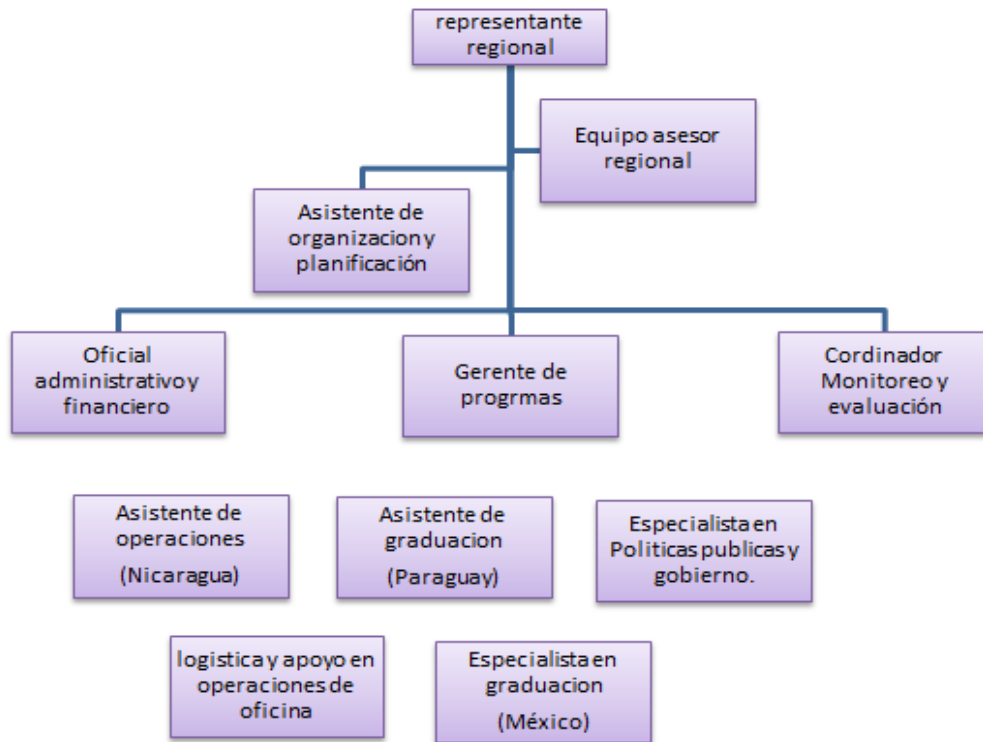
representante regional

Equipo asesor regional

Asistente de organizacion y planificación

Oficial administrativo y financiero

Gerente de progrmas

Cordinador Monitoreo y evaluación

Asistente de operaciones

(Nicaragua)

Asistente de graduacion

(Paraguay)

Especialista en Politicas publicas y gobierno.

logistica y apoyo en operaciones de oficina

Especialista en graduacion

(México)